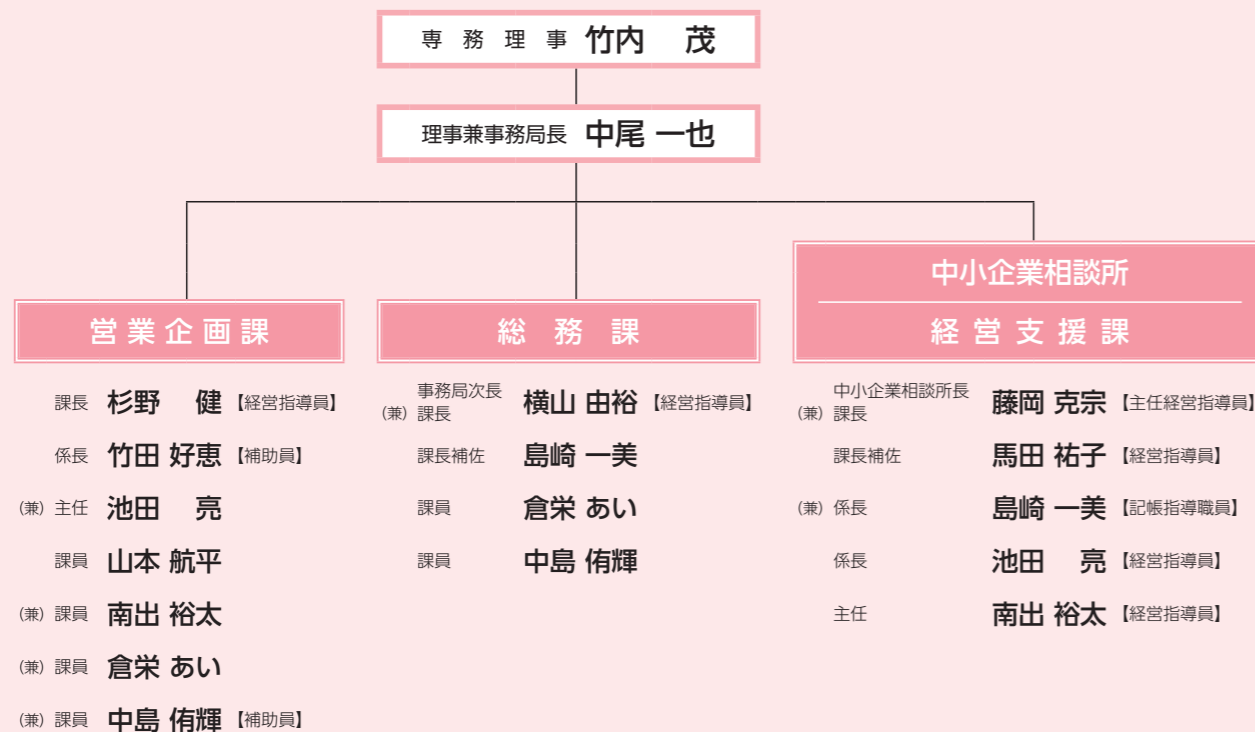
専務理事 竹内 茂

理事兼事務局長 中尾 一也

営業企画課

課長 杉野 健【経営指導員】
係長 竹田 好恵【補助員】
(兼) 主任 池田 亮
課員 山本 航平
(兼) 課員 南出 裕太
(兼) 課員 倉栄 あい
(兼) 課員 中島 侑輝【補助員】

総務課

事務局次長
(兼) 課長 横山 由裕【経営指導員】
課長補佐 島崎 一美
課員 倉栄 あい
課員 中島 侑輝

中小企業相談所
経営支援課

中小企業相談所長
(兼) 課長 藤岡 克宗【主任経営指導員】
課長補佐 馬田 祐子【経営指導員】
(兼) 係長 島崎 一美【記帳指導職員】
係長 池田 亮【経営指導員】
主任 南出 裕太【経営指導員】